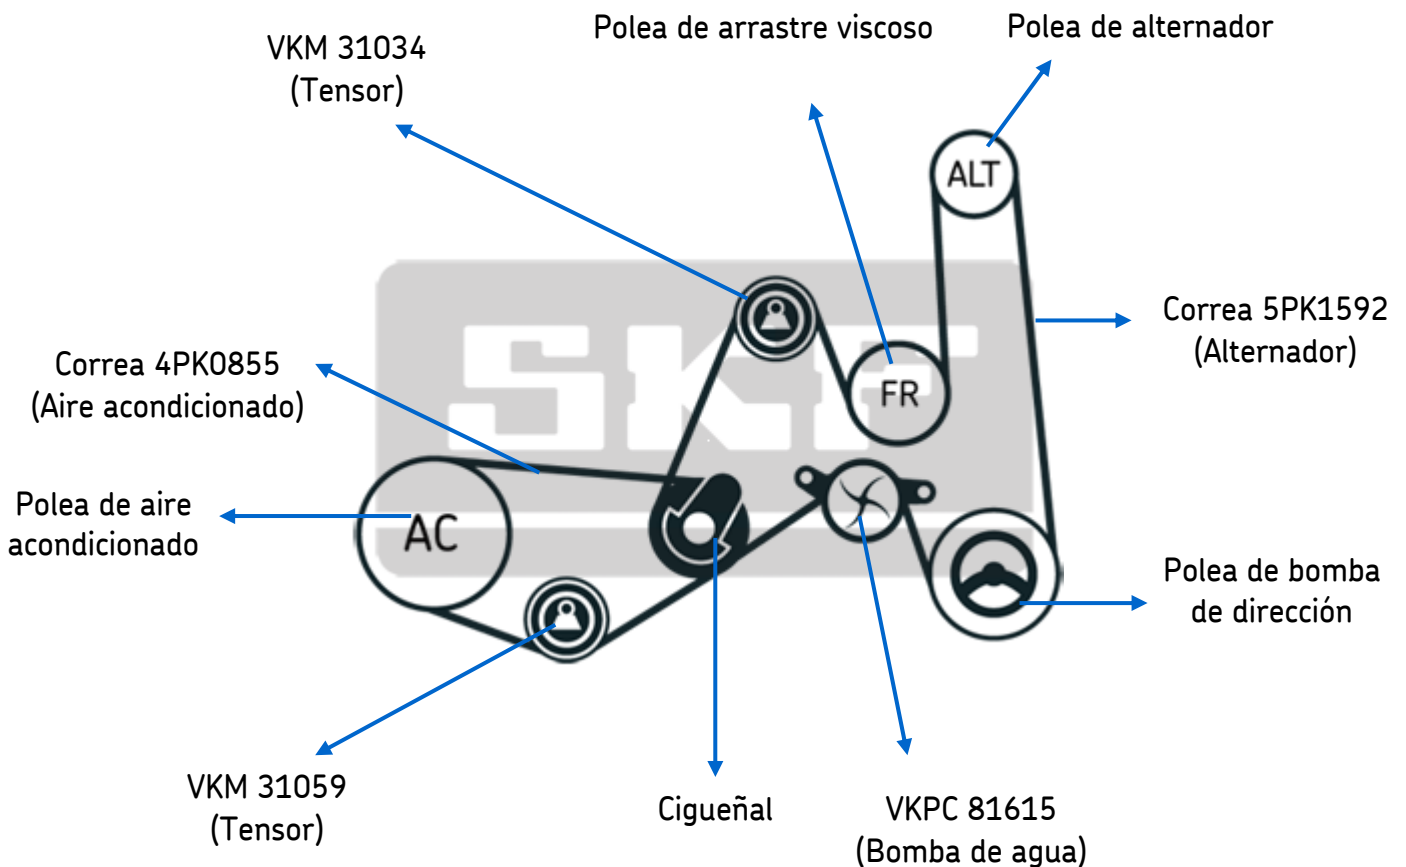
VKM 31034
(Tensor)

Polea de arrastre viscoso

Polea de alternador

ALT

Correa 5PK1592
(Alternador)

FR

SKF

Correa 4PK0855
(Aire acondicionado)

Polea de aire acondicionado

AC

Polea de bomba de dirección

VKM 31059
(Tensor)

Cigueñal

VKPC 81615
(Bomba de agua)